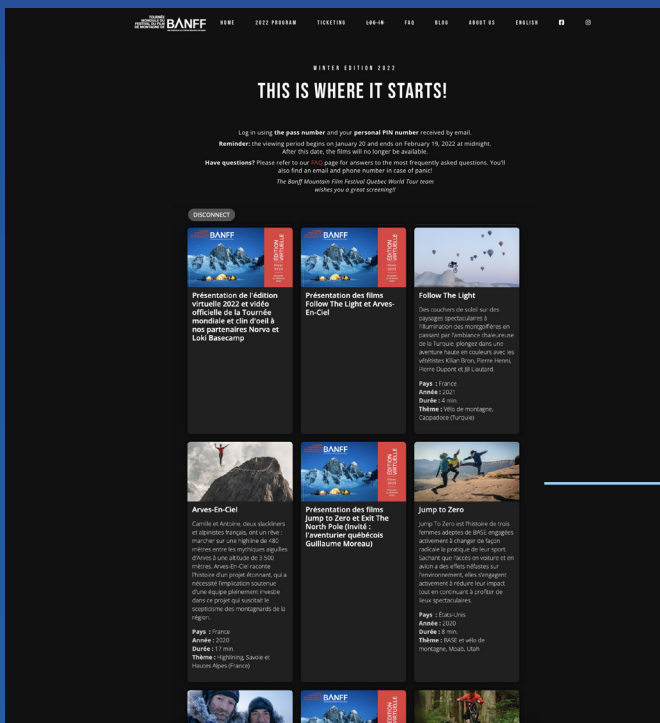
TOURNÉE MONDIALE DU FESTIVAL DU FILM DE MONTAGNE DE BANFF

HOME 2022 PROGRAM TICKETING LOG IN FAQ BLOG ABOUT US ENGLISH

WINTER EDITION 2022

THIS IS WHERE IT STARTS!

Log in using the pass number and your personal PIN number received by email.

Reminder: the viewing period begins on January 20 and ends on February 19, 2022 at midnight. After this date, the films will no longer be available.

Have questions? Please refer to our FAQ page for answers to the most frequently asked questions. You'll also find an email and phone number in case of panic!

The Banff Mountain Film Festival Quebec World Tour team wishes you a great screening!!

DISCONNECT

BANFF ÉDITION VIRTUELLE

Présentation de l'édition virtuelle 2022 et vidéo officielle de la Tournée mondiale et clin d'oeil à nos partenaires Norva et Loki Basecamp

BANFF ÉDITION VIRTUELLE

Présentation des films Follow The Light et Arves-En-Ciel

Follow The Light

Des couchers de soleil sur des paysages spectaculaires à l'illumination des montgolfières en passant par l'ambiance chaleureuse de la Turquie, plongez dans une aventure haute en couleurs avec les vététistes Kilian Bron, Pierre Henni, Pierre Dupont et Jill Laudard.

Pays : France
Année : 2021
Durée : 4 min.
Thème : Vélo de montagne, Cappadoce (Turquie)

Arves-En-Ciel

Camille et Antoine, deux slackliners et alpinistes français, ont un rêve : marcher sur une highline de 480 mètres entre les mythiques aiguilles d'Arves à une altitude de 3 500 mètres. Arves-En-Ciel raconte l'histoire d'un projet étonnant, qui a nécessité l'implication soutenue d'une équipe pleinement investie dans ce projet qui suscitait le scepticisme des montagnards de la région.

Pays : France
Année : 2020
Durée : 17 min
Thème : Highlining, Savoie et Hautes Alpes (France)

BANFF ÉDITION VIRTUELLE

Présentation des films Jump to Zero et Exit The North Pole (Invité : l'aventurier québécois Guillaume Moreau)

Jump to Zero

Jump To Zero est l'histoire de trois femmes adeptes de BASE engagées activement à changer de façon radicale la pratique de leur sport. Sachant que l'accès en voiture et en avion a des effets néfastes sur l'environnement, elles s'engagent activement à réduire leur impact tout en continuant à profiter de lieux spectaculaires.

Pays : États-Unis
Année : 2020
Durée : 8 min.
Thème : BASE et vélo de montagne, Moab, Utah

BANFF